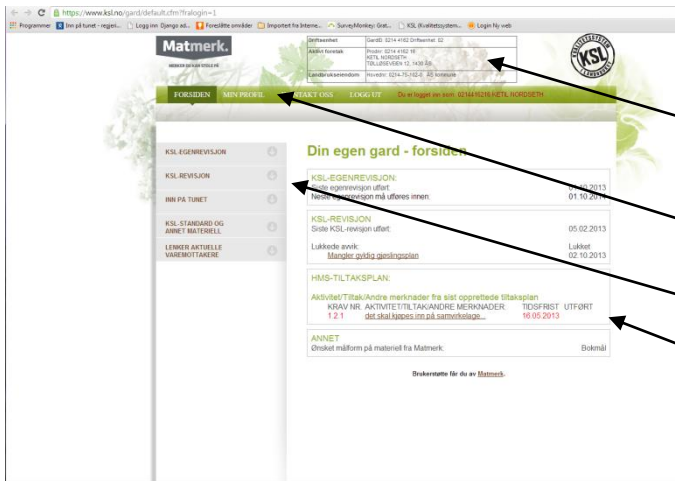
https://www.ksl.no/gard/default.cfm?fralogin=1

Programmer | Inn på tunet - regjeri... | Logg inn Django ad... | Foreslåtte områder | Importert fra Interne... | SurveyMonkey: Grat... | KSL Kvalitetssystem... | Login Ny web

Matmerk.
MERKER DU KAN STOLE PÅ

| Driftsenhet | GardID: 0214-4162 Driftsenhet: 02 |
|---|---|
| Aktivt foretak | Prodnr: 0214 4162 16 KETIL NORDSETH TØLLEFSEVEIEN 12, 1430 ÅS |
| Landbrukseiendom | Hovednr: 0214-75-162-0 ÅS kommune |

KSL

FORSIDEN | MIN PROFIL | KONTAKT OSS | LOGG UT | Du er logget inn som: 0214416216 KETIL NORDSETH

KSL-EGENREVISJON
KSL-REVISJON
INN PÅ TUNET
KSL-STANDARD OG ANNET MATERIELL
LENKER AKTUELLE VAREMOTTAKERE

Din egen gard - forsiden

KSL-EGENREVISJON:
Siste egenrevisjon utført: 01.10.2013
Neste egenrevisjon må utføres innen: 01.10.2014

KSL-REVISJON
Siste KSL-revisjon utført: 05.02.2013
Lukkede avvik: Lukket
Mangler gyldig gjødslingsplan 02.10.2013

HMS-TILTAKSPLAN:
Aktivitet/Tiltak/Andre merknader fra sist opprettede tiltaksplan
KRAV NR. AKTIVITET/TILTAK/ANDRE MERKNADER: TIDSFRIST UTFØRT
1.2.1 det skal kjøpes inn på samvirkelage... 16.05.2013

ANNET
Ønsket målform på materiell fra Matmerk: Bokmål

Brukerstøtte får du av Matmerk.